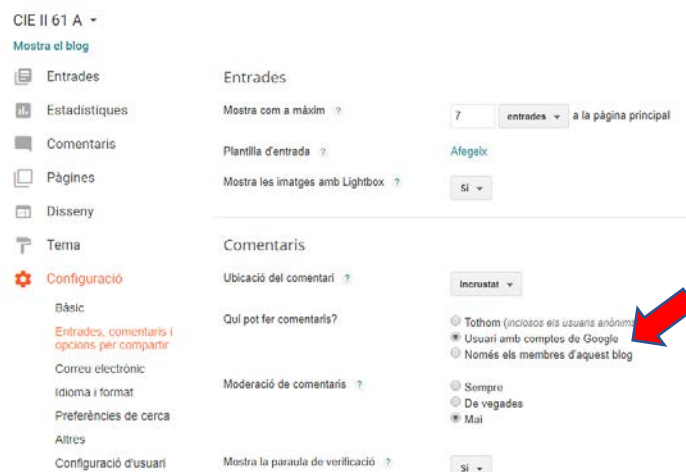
CIE II 61 A ▾
Mostra el blog

Entrades
Estadístiques
Comentaris
Pàgines
Disseny
Tema
Configuració
Bàsic
Entrades, comentaris i opcions per compartir
Correu electrònic
Idioma i format
Preferències de cerca
Altres
Configuració d'usuari

Entrades

Mostra com a màxim ? 7 entrades ▾ a la pàgina principal

Plantilla d'entrada ? Afegeix

Mostra les imatges amb Lightbox ? Sí ▾

Comentaris

Ubicació del comentari ? Incrustat ▾

Qui pot fer comentaris?
Tothom (inclosos els usuaris anònim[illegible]
Usuari amb comptes de Google
Només els membres d'aquest blog

Moderació de comentaris ?
Sempre
De vegades
Mai

Mostra la paraula de verificació ? Sí ▾